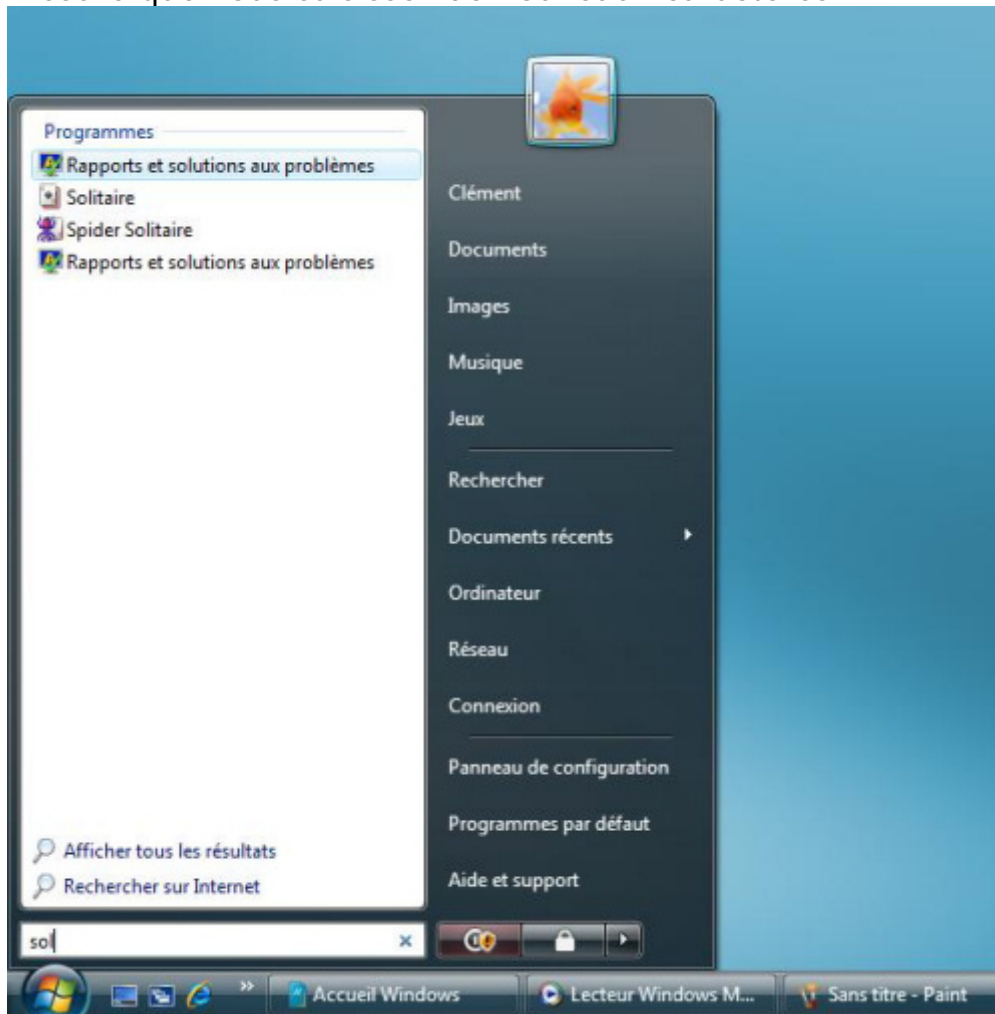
Programmes

Rapports et solutions aux problèmes

Solitaire

Spider Solitaire

Rapports et solutions aux problèmes

Afficher tous les résultats

Rechercher sur Internet

sol

Clément

Documents

Images

Musique

Jeux

Rechercher

Documents récents

Ordinateur

Réseau

Connexion

Panneau de configuration

Programmes par défaut

Aide et support

Accueil Windows

Lecteur Windows M...

Sans titre - Paint